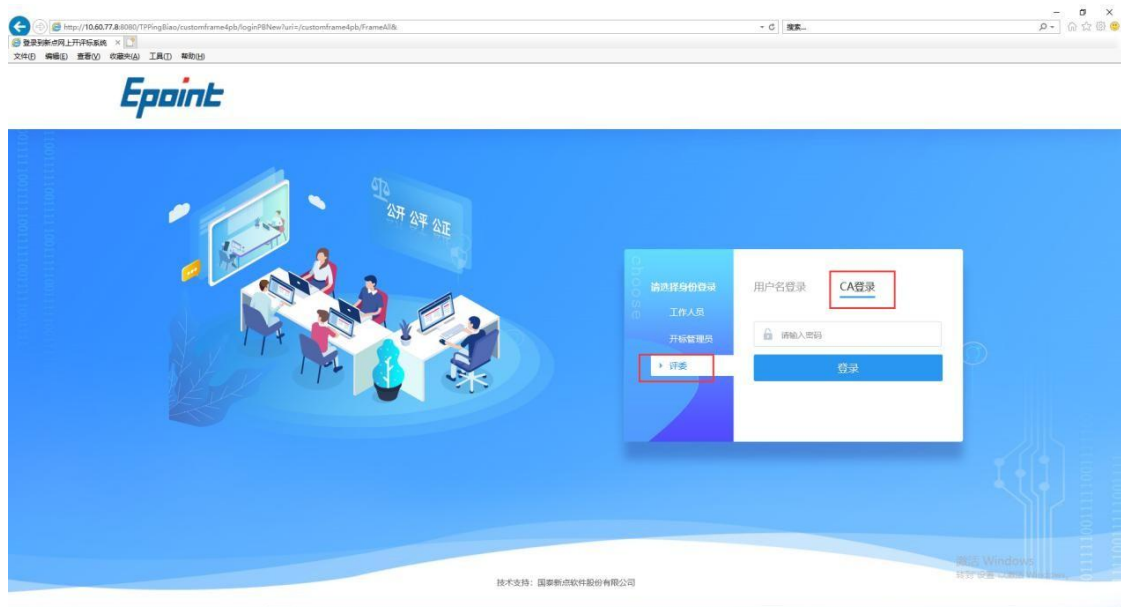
http://10.60.77.8:8080/TPPingBiao/customframe4pb/loginPBNew?url=/customframe4pb/FrameAll&

搜索...

登录到新点网上开评标系统 ×

文件(F) 编辑(E) 查看(V) 收藏夹(A) 工具(T) 帮助(H)

Epoint

公开 公平 公正

choose

请选择身份登录

工作人员

开标管理员

评委

用户名登录

CA登录

请输入密码

登录

激活 Windows

转到"设置"以激活 Windows。

技术支持：国泰新点软件股份有限公司